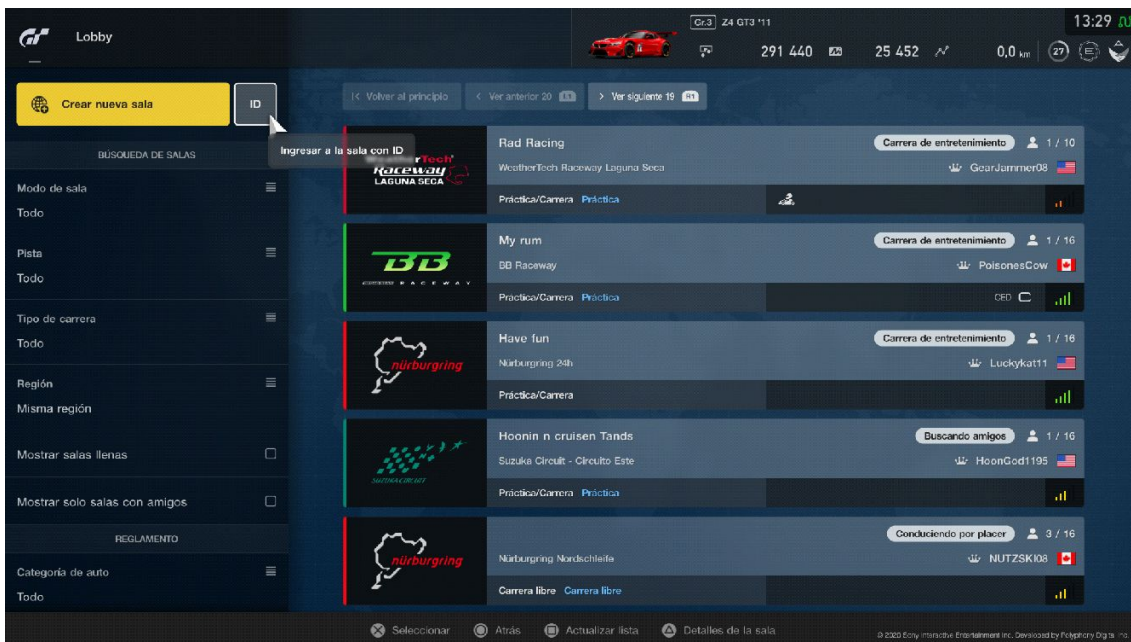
Lobby

Gr.3 Z4 GT3 '11

291 440 25 452 0,0 km 27

13:29

Crear nueva sala

ID

Ingresar a la sala con ID

BÚSQUEDA DE SALAS

Modo de sala
Todo

Pista
Todo

Tipo de carrera
Todo

Región
Misma región

Mostrar salas llenas

Mostrar solo salas con amigos

REGLAMENTO

Categoría de auto
Todo

|< Volver al principio

< Ver anterior 20 L1

> Ver siguiente 19 R1

WeatherTech Raceway LAGUNA SECA

Rad Racing
WeatherTech Raceway Laguna Seca
Carrera de entretenimiento 1 / 10
GearJammer08
Práctica/Carrera Práctica

BB RACEWAY

My rum
BB Raceway
Carrera de entretenimiento 1 / 16
PoisonesCow
Práctica/Carrera Práctica
CED

nürburgring

Have fun
Nürburgring 24h
Carrera de entretenimiento 1 / 16
Luckykat11
Práctica/Carrera

SUZUKA CIRCUIT

Hoonin n cruisen Tands
Suzuka Circuit - Circuito Este
Buscando amigos 1 / 16
HoonGod1195
Práctica/Carrera Práctica

nürburgring

Nürburgring Nordschleife
Conduciendo por placer 3 / 16
NUTZSKI08
Carrera libre Carrera libre

Seleccionar Atrás Actualizar lista Detalles de la sala

© 2020 Sony Interactive Entertainment Inc. Developed by Polyphony Digital Inc.